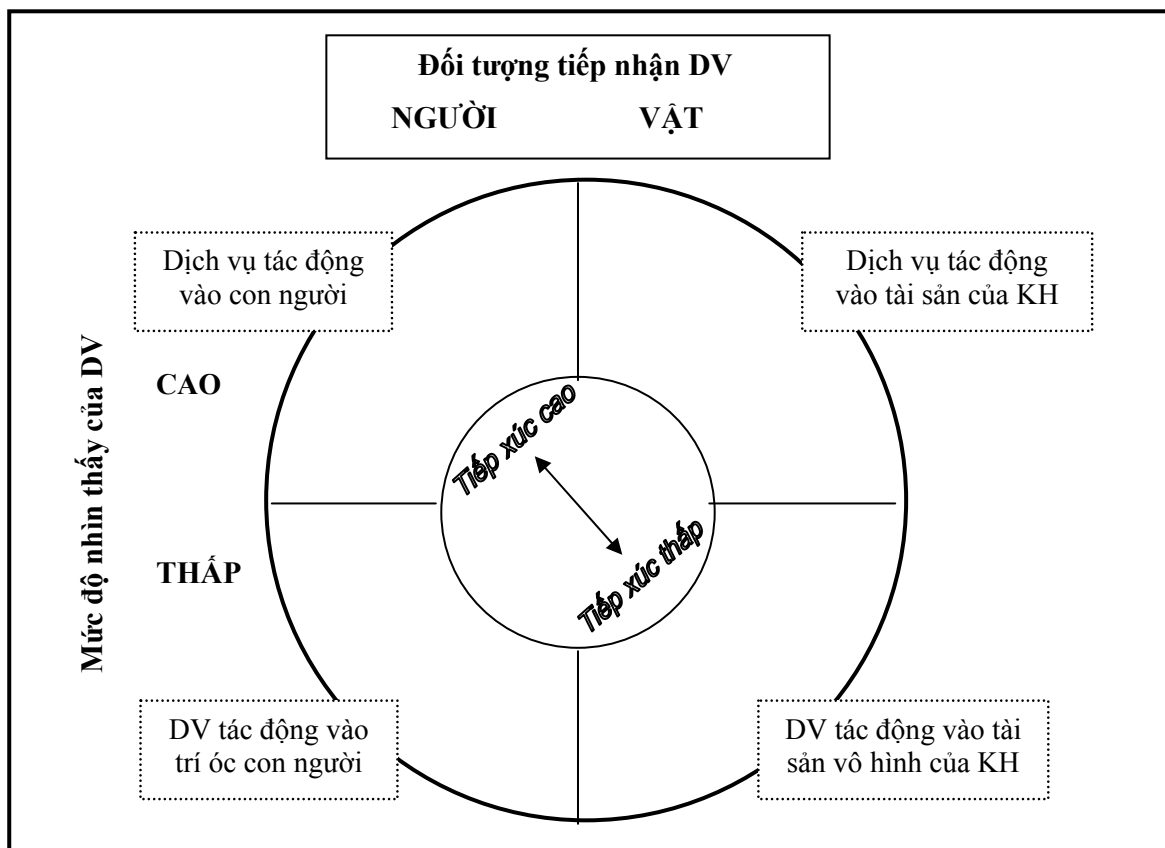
Đối tượng tiếp nhận DV
NGƯỜI VẬT

Dịch vụ tác động vào con người

Dịch vụ tác động vào tài sản của KH

Mức độ nhìn thấy của DV

CAO

THẤP

Tiếp xúc cao

Tiếp xúc thấp

DV tác động vào trí óc con người

DV tác động vào tài sản vô hình của KH